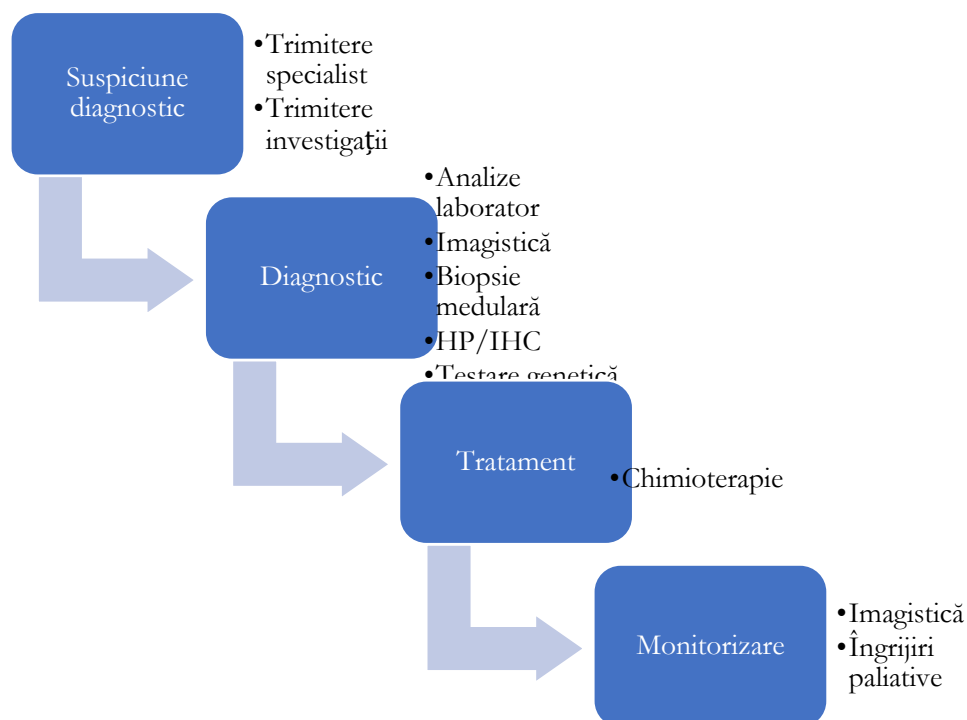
Suspiciune diagnostic

- Trimitere specialist
- Trimitere investigaţii

Diagnostic

- Analize laborator
- Imagistică
- Biopsie medulară
- HP/IHC
- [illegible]

Tratament

- Chimioterapie

Monitorizare

- Imagistică
- Îngrijiri paliative